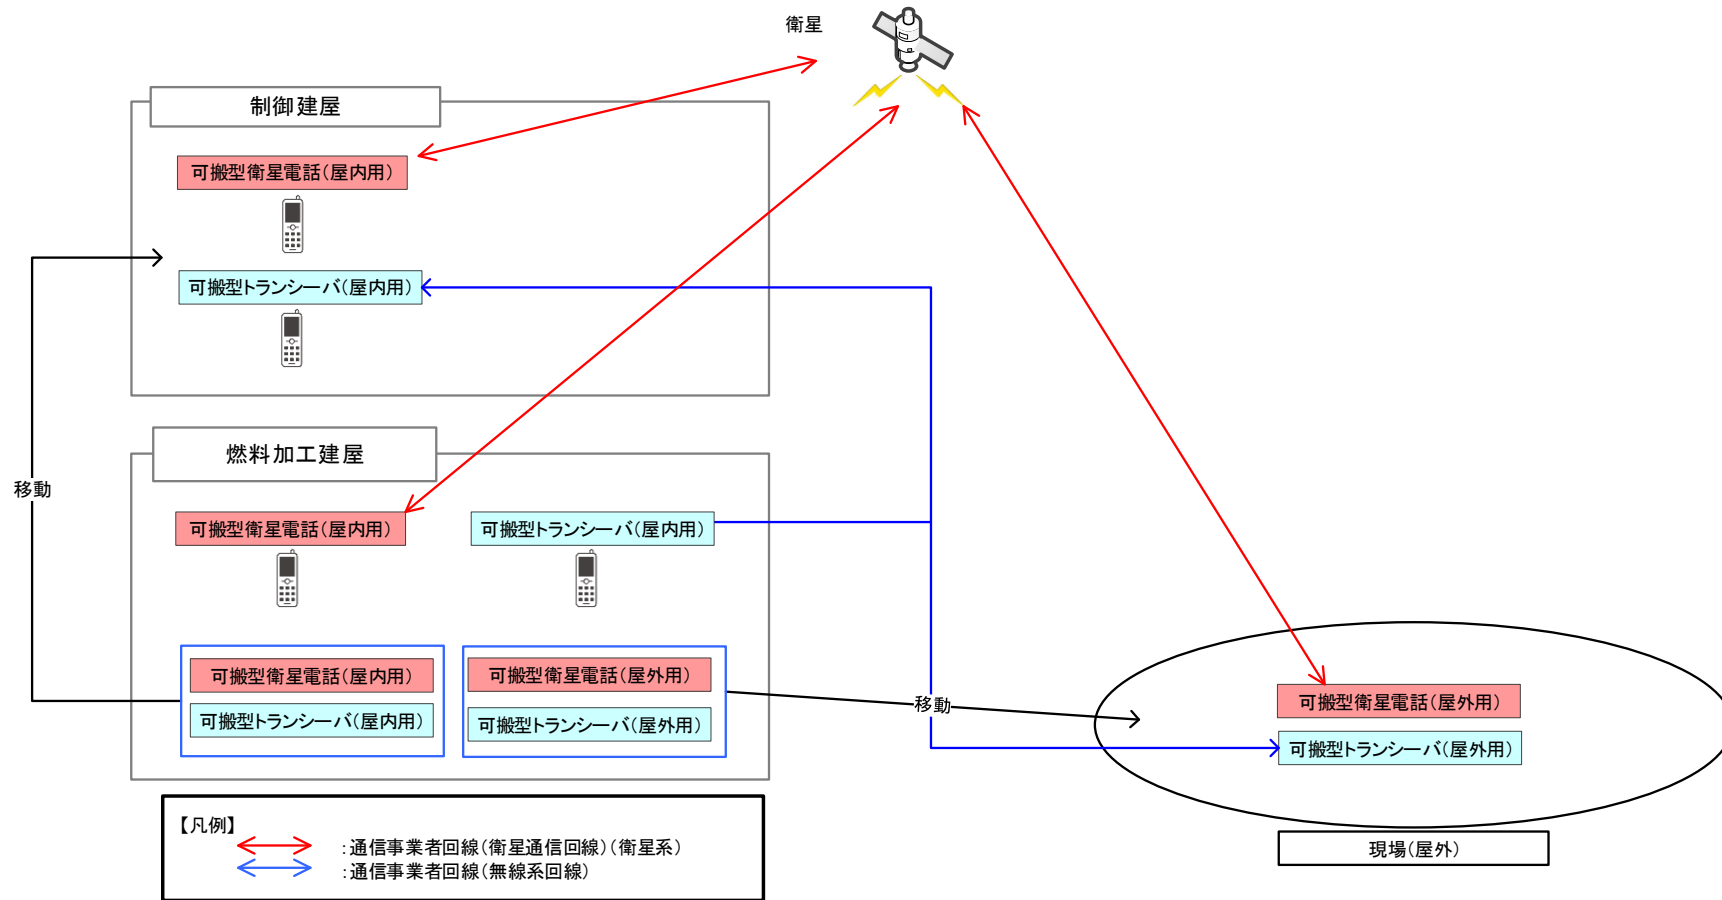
衛星

制御建屋

可搬型衛星電話(屋内用)

可搬型トランシーバ(屋内用)

移動

燃料加工建屋

可搬型衛星電話(屋内用)

可搬型トランシーバ(屋内用)

可搬型衛星電話(屋内用)

可搬型トランシーバ(屋内用)

可搬型衛星電話(屋外用)

可搬型トランシーバ(屋外用)

移動

可搬型衛星電話(屋外用)

可搬型トランシーバ(屋外用)

現場(屋外)

【凡例】
:通信事業者回線(衛星通信回線)(衛星系)
:通信事業者回線(無線系回線)